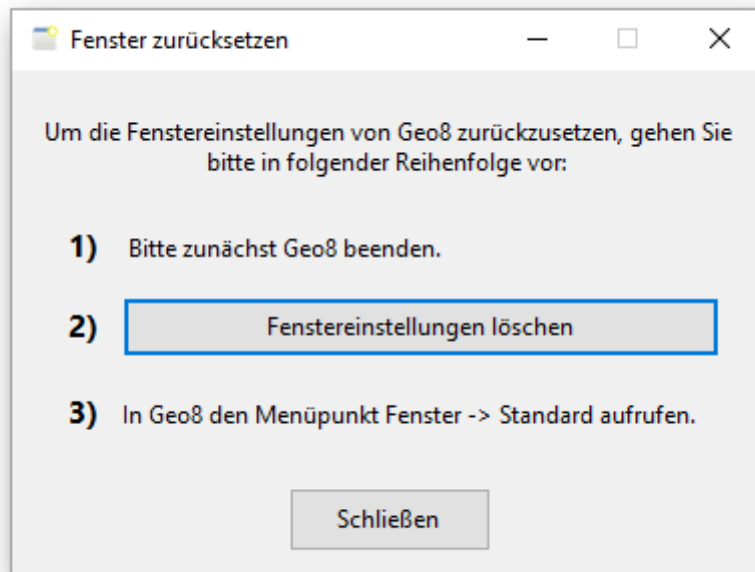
Fenster zurücksetzen

Um die Fenstereinstellungen von Geo8 zurückzusetzen, gehen Sie bitte in folgender Reihenfolge vor:

1) Bitte zunächst Geo8 beenden.

2) Fenstereinstellungen löschen

3) In Geo8 den Menüpunkt Fenster -> Standard aufrufen.

Schließen